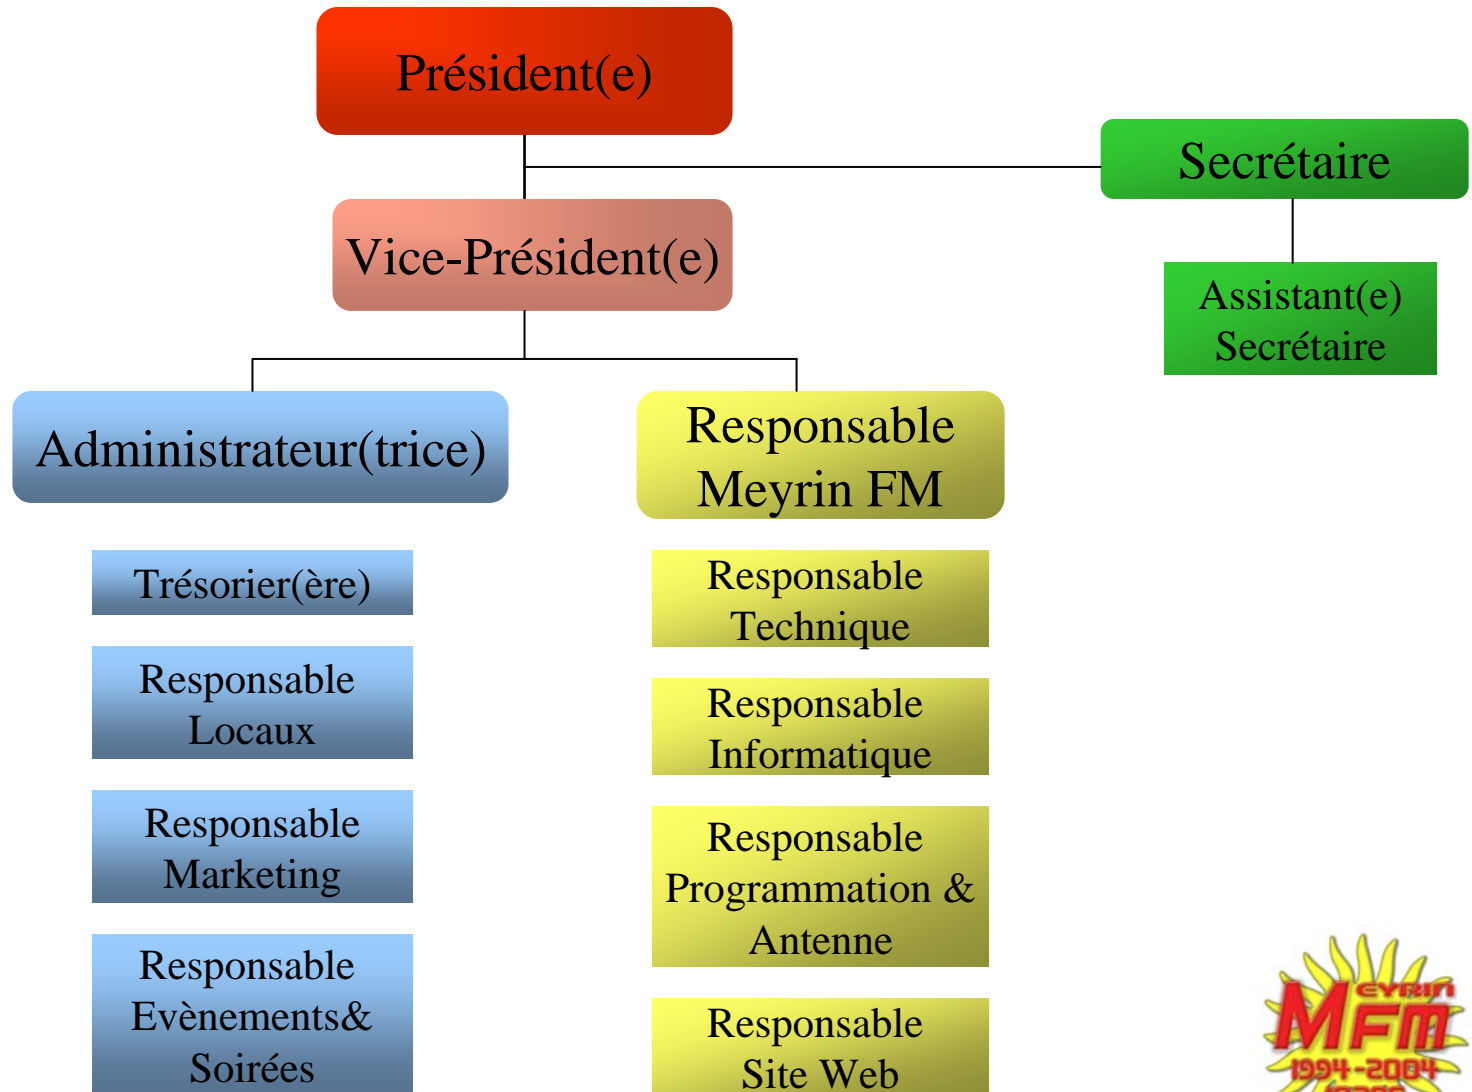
Président(e)

Secrétaire

Vice-Président(e)

Assistant(e) Secrétaire

Administrateur(trice)

Responsable Meyrin FM

Trésorier(ère)

Responsable Locaux

Responsable Marketing

Responsable Evènements& Soirées

Responsable Technique

Responsable Informatique

Responsable Programmation & Antenne

Responsable Site Web

EYRIN MFM 1994-2004 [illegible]